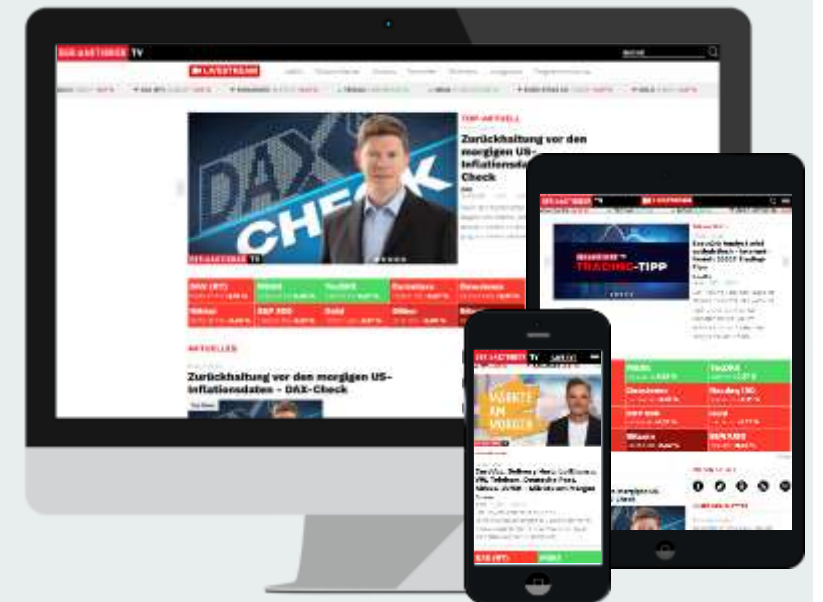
BÖRSE.ARD TV

LIVESTREAM

TOP-AKTUELL

Zurückhaltung vor den morgigen US-Inflationsdaten – DAX-Check

DAX
CHECK

DAX (RT)
Nikkei
TecDAX
Dow Jones
Bitcoin
S&P 500
Gold
Öl

AKTUELLES

Zurückhaltung vor den morgigen US-Inflationsdaten – DAX-Check

TRADING-TIPP

MÄRKTE AM MORGEN

DAX (RT)